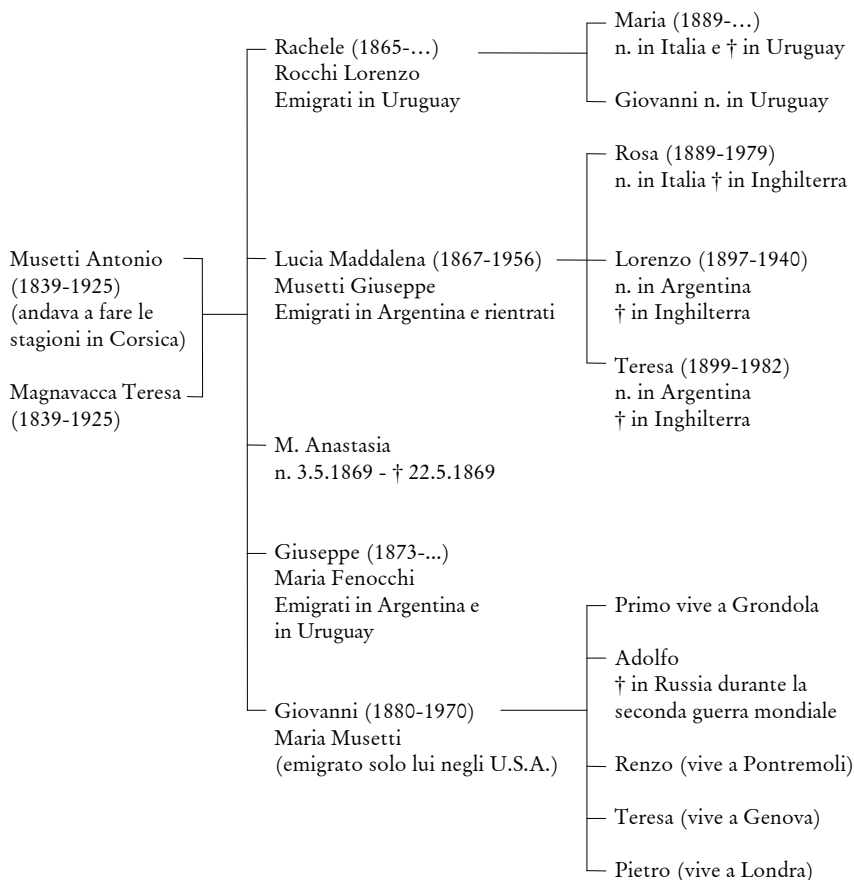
Musetti Antonio
(1839-1925)
(andava a fare le stagioni in Corsica)

Magnavacca Teresa
(1839-1925)

Rachele (1865-…)
Rocchi Lorenzo
Emigrati in Uruguay

Maria (1889-…)
n. in Italia e † in Uruguay

Giovanni n. in Uruguay

Lucia Maddalena (1867-1956)
Musetti Giuseppe
Emigrati in Argentina e rientrati

Rosa (1889-1979)
n. in Italia † in Inghilterra

Lorenzo (1897-1940)
n. in Argentina
† in Inghilterra

Teresa (1899-1982)
n. in Argentina
† in Inghilterra

M. Anastasia
n. 3.5.1869 - † 22.5.1869

Giuseppe (1873-...)
Maria Fenocchi
Emigrati in Argentina e in Uruguay

Giovanni (1880-1970)
Maria Musetti
(emigrato solo lui negli U.S.A.)

Primo vive a Grondola

Adolfo
† in Russia durante la seconda guerra mondiale

Renzo (vive a Pontremoli)

Teresa (vive a Genova)

Pietro (vive a Londra)